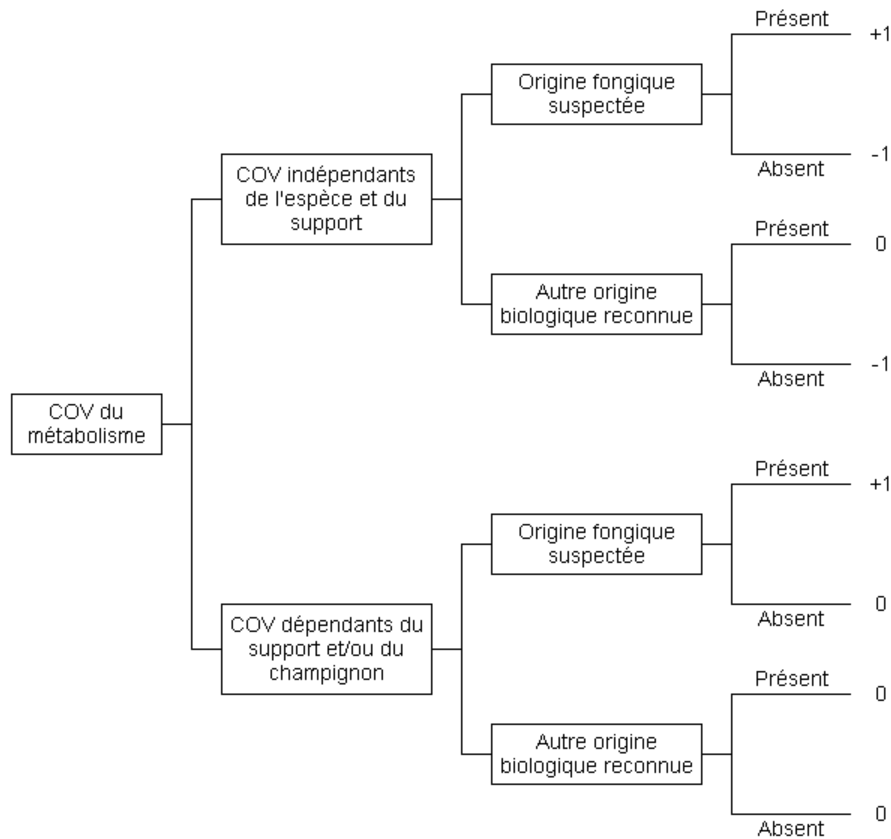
COV du métabolisme

COV indépendants de l'espèce et du support

Origine fongique suspectée

Présent +1

Absent -1

Autre origine biologique reconnue

Présent 0

Absent -1

COV dépendants du support et/ou du champignon

Origine fongique suspectée

Présent +1

Absent 0

Autre origine biologique reconnue

Présent 0

Absent 0